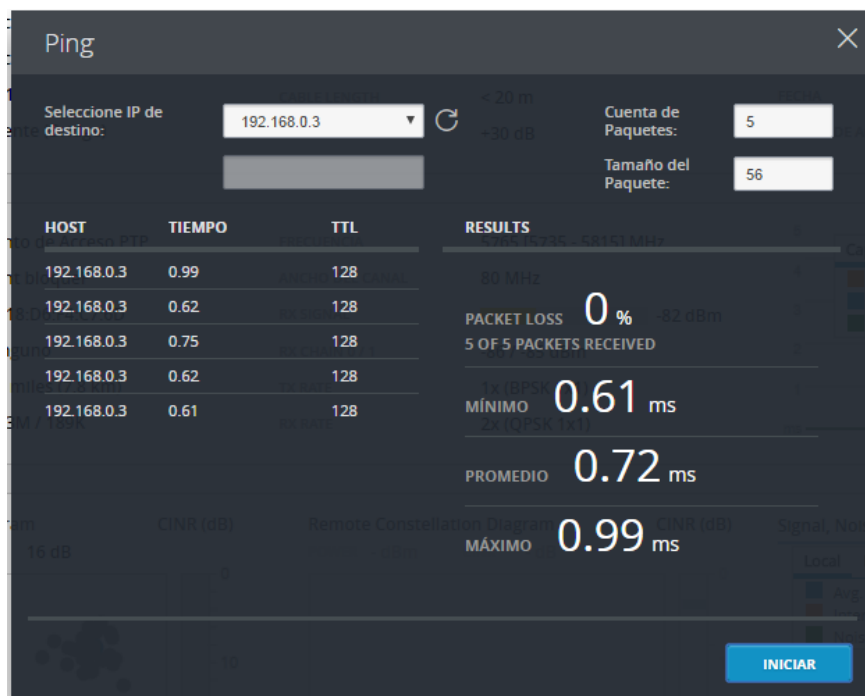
Ping

Seleccione IP de destino:

192.168.0.3

Cuenta de Paquetes: 5

Tamaño del Paquete: 56

| HOST | TIEMPO | TTL |
|---|---|---|
| 192.168.0.3 | 0.99 | 128 |
| 192.168.0.3 | 0.62 | 128 |
| 192.168.0.3 | 0.75 | 128 |
| 192.168.0.3 | 0.62 | 128 |
| 192.168.0.3 | 0.61 | 128 |

RESULTS

PACKET LOSS 0 %
5 OF 5 PACKETS RECEIVED

MÍNIMO 0.61 ms

PROMEDIO 0.72 ms

MÁXIMO 0.99 ms

INICIAR